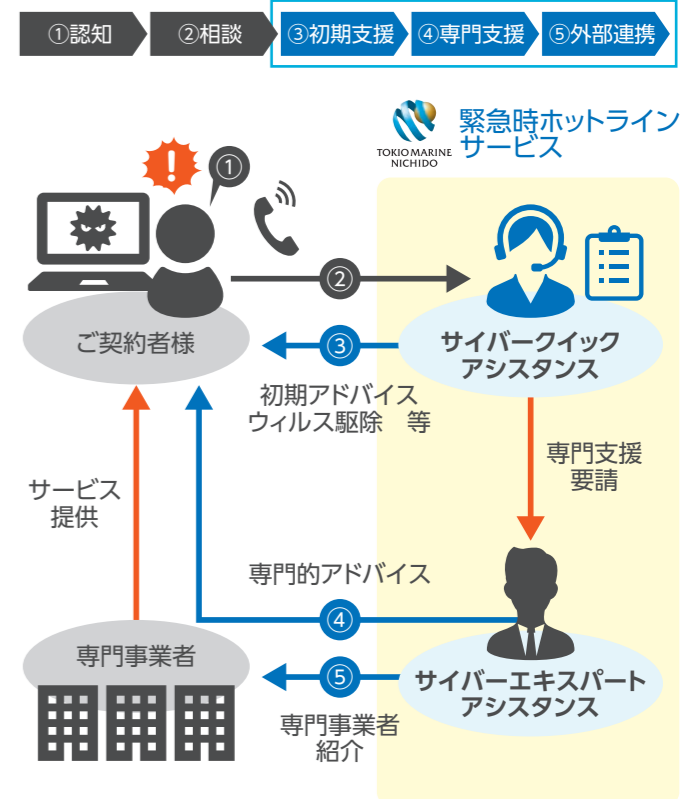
①認知 ②相談 ③初期支援 ④専門支援 ⑤外部連携

TOKIO MARINE NICHIDO

緊急時ホットラインサービス

①

ご契約者様

②

③

サイバークイックアシスタンス

初期アドバイス
ウィルス駆除　等

専門支援要請

サービス提供

専門的アドバイス

④

専門事業者

⑤

サイバーエキスパートアシスタンス

専門事業者紹介